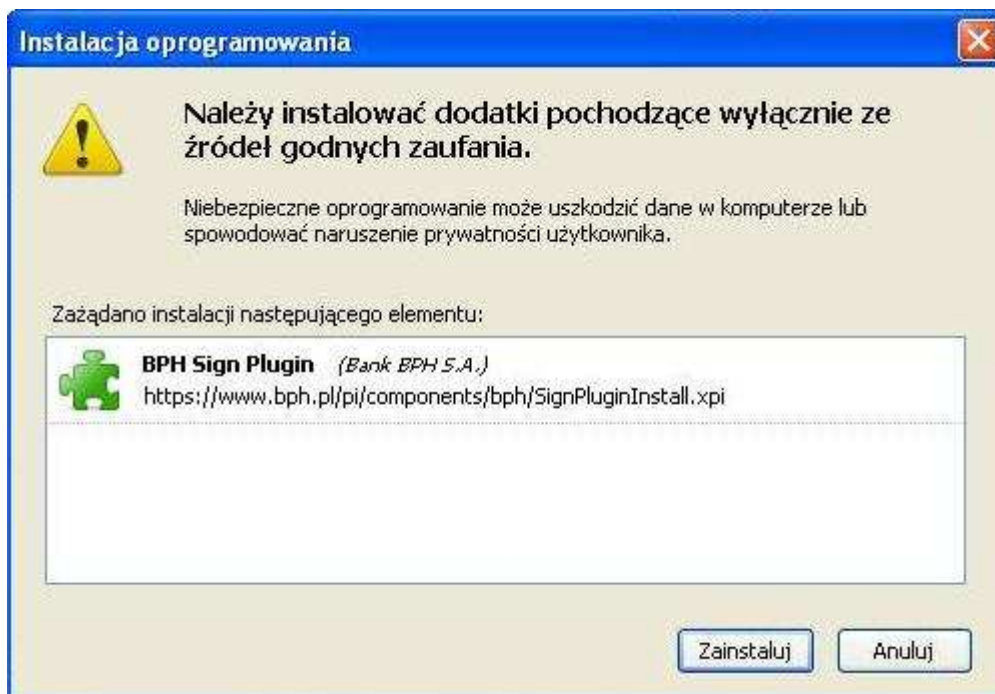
Instalacja oprogramowania

Należy instalować dodatki pochodzące wyłącznie ze źródeł godnych zaufania.

Niebezpieczne oprogramowanie może uszkodzić dane w komputerze lub spowodować naruszenie prywatności użytkownika.

Zażądano instalacji następującego elementu:

BPH Sign Plugin (Bank BPH S.A.)
https://www.bph.pl/pi/components/bph/SignPluginInstall.xpi

Zainstaluj
Anuluj